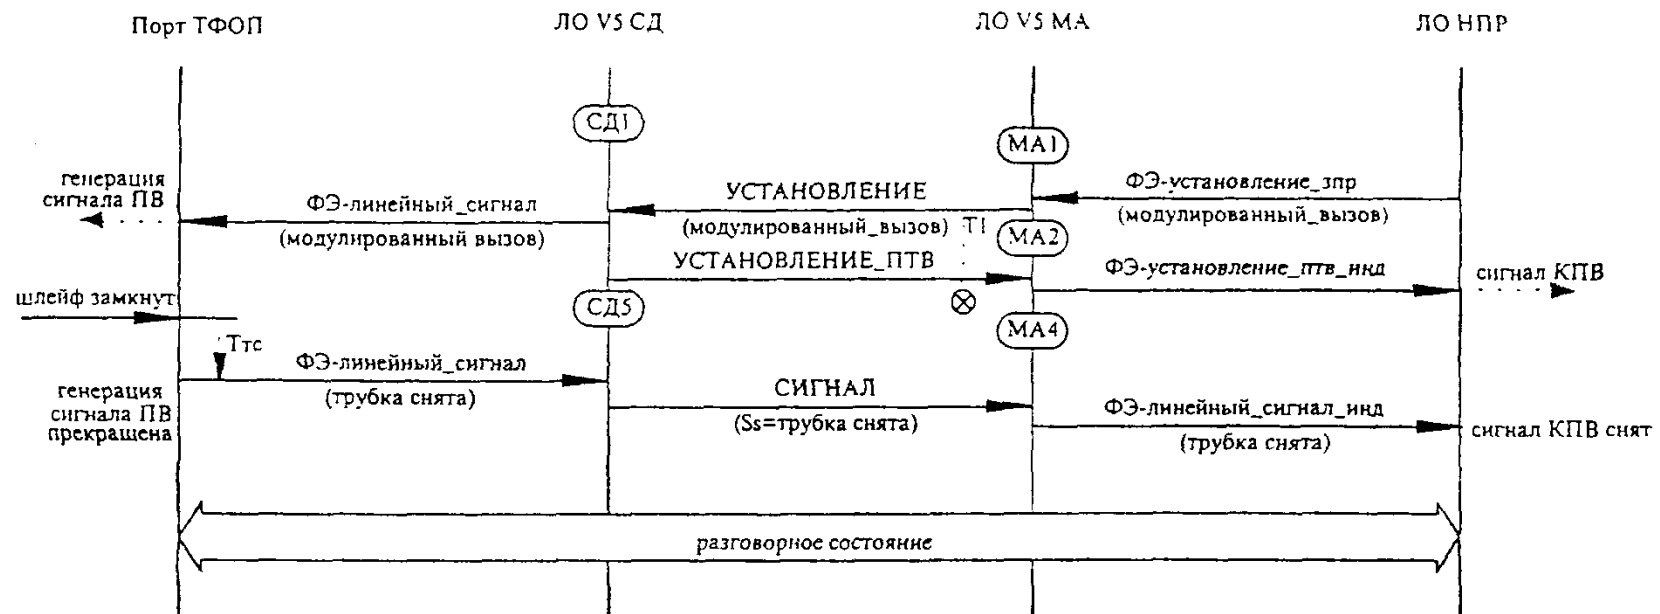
Порт ТФОП

ЛО V5 СД

ЛО V5 МА

ЛО НПР

СД1

МА1

генерация сигнала ПВ

ФЭ-линейный_сигнал

(модулированный вызов)

УСТАНОВЛЕНИЕ

(модулированный_вызов)

T1

ФЭ-установление_зпр

(модулированный_вызов)

МА2

УСТАНОВЛЕНИЕ_ПТВ

ФЭ-установление_птв_инд

сигнал КПВ

шлейф замкнут

СД5

МА4

Ттс

ФЭ-линейный_сигнал

(трубка снята)

генерация сигнала ПВ прекращена

СИГНАЛ

(Ss=трубка снята)

ФЭ-линейный_сигнал_инд

(трубка снята)

сигнал КПВ снят

разговорное состояние